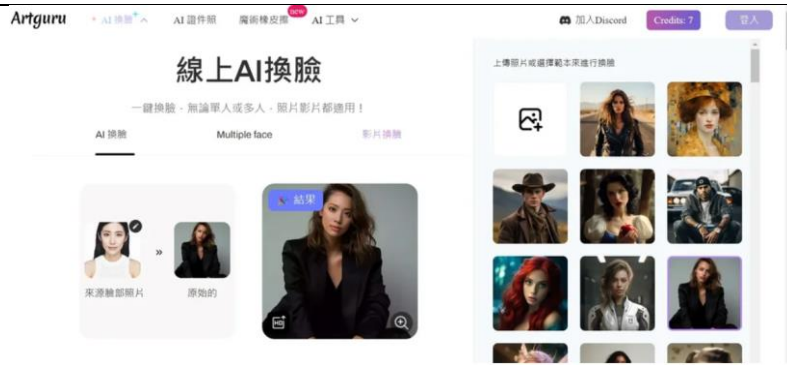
Artguru AI 換臉 AI 證件照 魔術橡皮擦 new AI 工具

加入Discord Credits: 7 登入

線上AI換臉

一鍵換臉，無論單人或多人，照片影片都適用！

AI 換臉 Multiple face 影片換臉

來源臉部照片 » 原始的

結果

HD

上傳照片或選擇範本來進行換臉